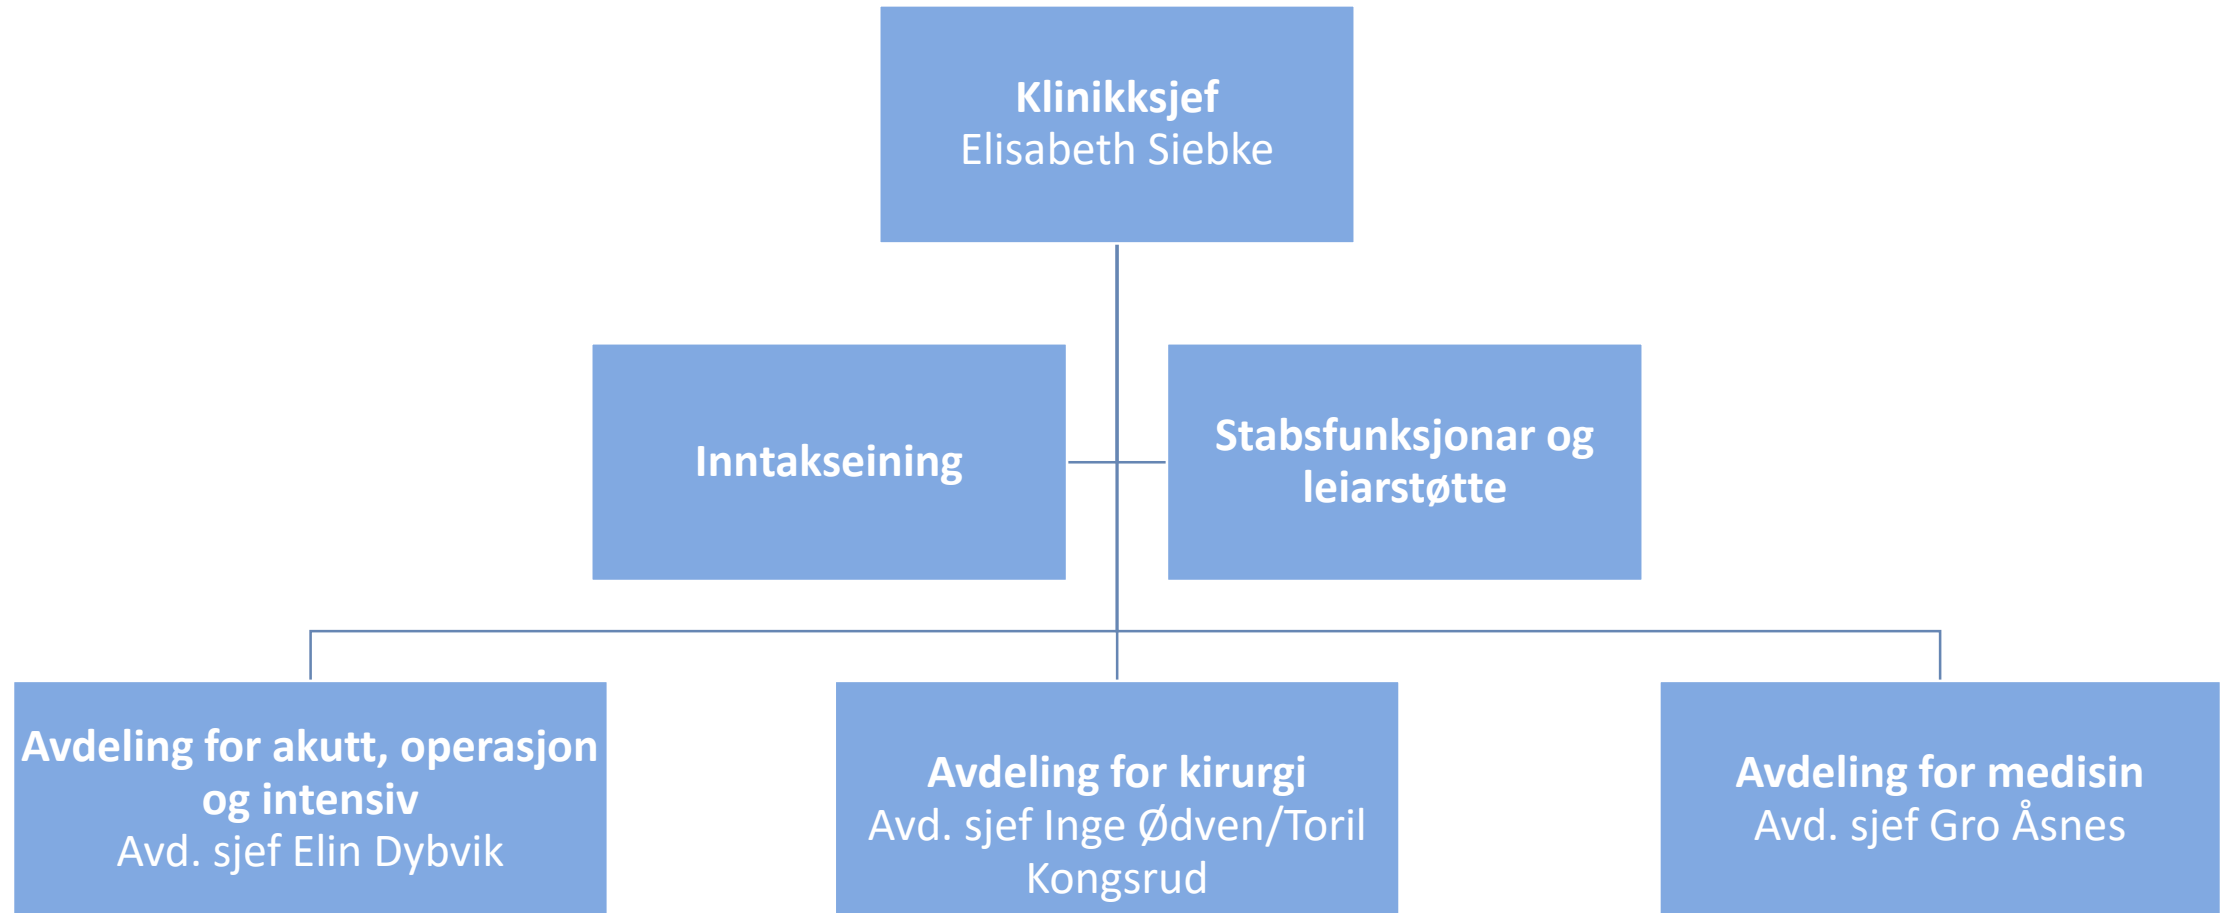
Klinikksjef
Elisabeth Siebke

Inntakseining

Stabsfunksjonar og leiarstøtte

Avdeling for akutt, operasjon og intensiv
Avd. sjef Elin Dybvik

Avdeling for kirurgi
Avd. sjef Inge Ødven/Toril Kongsrud

Avdeling for medisin
Avd. sjef Gro Åsnes